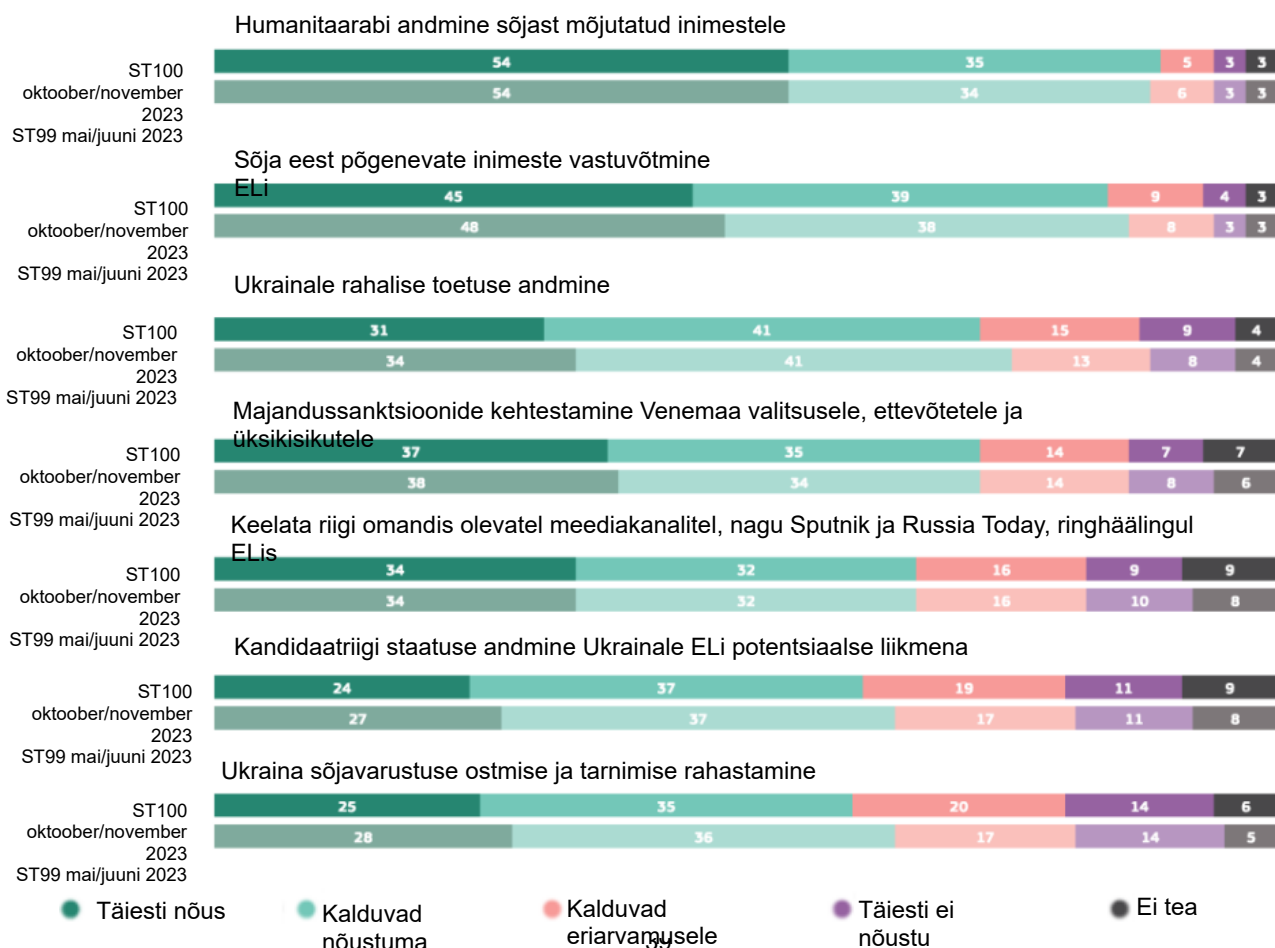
Humanitaarabi andmine sõjast mõjutatud inimestele

ST100 oktoober/november 2023
ST99 mai/juuni 2023

| | Täiesti nõus | Kalduvad nõustuma | Kalduvad eriarvamusele | Täiesti ei nõustu | Ei tea |
|---|---|---|---|---|---|
| ST100 oktoober/november 2023 | 54 | 35 | 5 | 3 | 3 |
| ST99 mai/juuni 2023 | 54 | 34 | 6 | 3 | 3 |

Sõja eest põgenevate inimeste vastuvõtmine ELi

| | Täiesti nõus | Kalduvad nõustuma | Kalduvad eriarvamusele | Täiesti ei nõustu | Ei tea |
|---|---|---|---|---|---|
| ST100 oktoober/november 2023 | 45 | 39 | 9 | 4 | 3 |
| ST99 mai/juuni 2023 | 48 | 38 | 8 | 3 | 3 |

Ukrainale rahalise toetuse andmine

| | Täiesti nõus | Kalduvad nõustuma | Kalduvad eriarvamusele | Täiesti ei nõustu | Ei tea |
|---|---|---|---|---|---|
| ST100 oktoober/november 2023 | 31 | 41 | 15 | 9 | 4 |
| ST99 mai/juuni 2023 | 34 | 41 | 13 | 8 | 4 |

Majandussanktsioonide kehtestamine Venemaa valitsusele, ettevõtetele ja üksikisikutele

| | Täiesti nõus | Kalduvad nõustuma | Kalduvad eriarvamusele | Täiesti ei nõustu | Ei tea |
|---|---|---|---|---|---|
| ST100 oktoober/november 2023 | 37 | 35 | 14 | 7 | 7 |
| ST99 mai/juuni 2023 | 38 | 34 | 14 | 8 | 6 |

Keelata riigi omandis olevatel meediakanalitel, nagu Sputnik ja Russia Today, ringhäälingul ELis

| | Täiesti nõus | Kalduvad nõustuma | Kalduvad eriarvamusele | Täiesti ei nõustu | Ei tea |
|---|---|---|---|---|---|
| ST100 oktoober/november 2023 | 34 | 32 | 16 | 9 | 9 |
| ST99 mai/juuni 2023 | 34 | 32 | 16 | 10 | 8 |

Kandidaatriigi staatuse andmine Ukrainale ELi potentsiaalse liikmena

| | Täiesti nõus | Kalduvad nõustuma | Kalduvad eriarvamusele | Täiesti ei nõustu | Ei tea |
|---|---|---|---|---|---|
| ST100 oktoober/november 2023 | 24 | 37 | 19 | 11 | 9 |
| ST99 mai/juuni 2023 | 27 | 37 | 17 | 11 | 8 |

Ukraina sõjavarustuse ostmise ja tarnimise rahastamine

| | Täiesti nõus | Kalduvad nõustuma | Kalduvad eriarvamusele | Täiesti ei nõustu | Ei tea |
|---|---|---|---|---|---|
| ST100 oktoober/november 2023 | 25 | 35 | 20 | 14 | 6 |
| ST99 mai/juuni 2023 | 28 | 36 | 17 | 14 | 5 |

Täiesti nõus   Kalduvad nõustuma   Kalduvad eriarvamusele   Täiesti ei nõustu   Ei tea